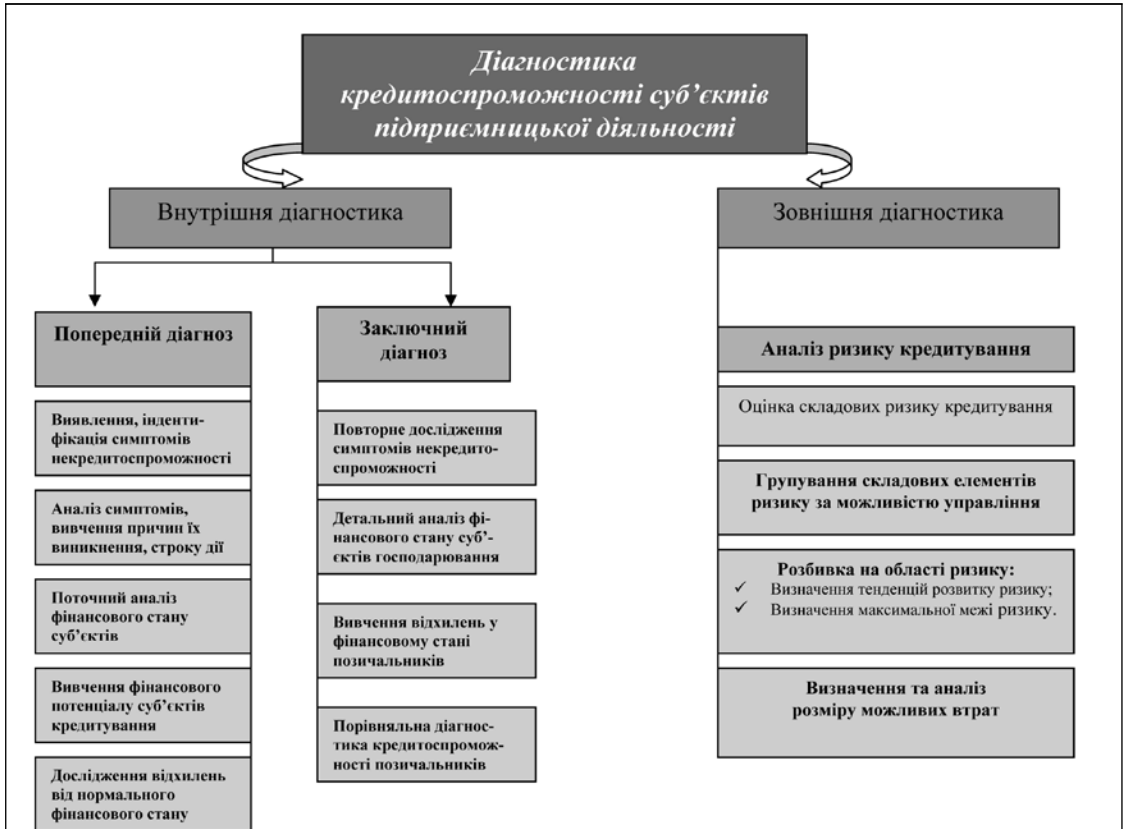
Діагностика кредитоспроможності суб'єктів підприємницької діяльності

Внутрішня діагностика

Зовнішня діагностика

Попередній діагноз

Виявлення, ідентифікація симптомів некредитоспроможності

Аналіз симптомів, вивчення причин їх виникнення, строку дії

Поточний аналіз фінансового стану суб'єктів

Вивчення фінансового потенціалу суб'єктів кредитування

Дослідження відхилень від нормального фінансового стану

Заключний діагноз

Повторне дослідження симптомів некредитоспроможності

Детальний аналіз фінансового стану суб'єктів господарювання

Вивчення відхилень у фінансовому стані позичальників

Порівняльна діагностика кредитоспроможності позичальників

Аналіз ризику кредитування

Оцінка складових ризику кредитування

Групування складових елементів ризику за можливістю управління

Розбивка на області ризику:
✓ Визначення тенденцій розвитку ризику;
✓ Визначення максимальної межі ризику.

Визначення та аналіз розміру можливих втрат